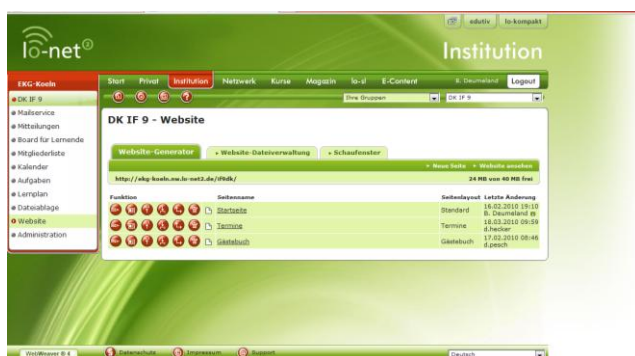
lo-net®

edutiv | lo-kompakt

Institution

EKG-Koeln

Start | Privat | Institution | Netzwerk | Kurse | Magazin | lo-sl | E-Content | B. Deumeland | Logout

Ihre Gruppen | DK IF 9

DK IF 9
Mailservice
Mitteilungen
Board für Lernende
Mitgliederliste
Kalender
Aufgaben
Lernplan
Dateiablage
Website
Administration

DK IF 9 - Website

Website-Generator | Website-Dateiverwaltung | Schaufenster

Neue Seite | Website ansehen

http://ekg-koeln.nw.lo-net2.de/ifdk/ | 24 MB von 40 MB frei

| Funktion | Seitenname | Seitenlayout | Letzte Änderung |
|---|---|---|---|
| | Startseite | Standard | 16.02.2010 19:10 B. Deumeland |
| | Termine | Termine | 18.03.2010 09:59 d.hecker |
| | Gästebuch | Gästebuch | 17.02.2010 08:46 d.pesch |

WebWeaver® 4 | Datenschutz | Impressum | Support | Deutsch